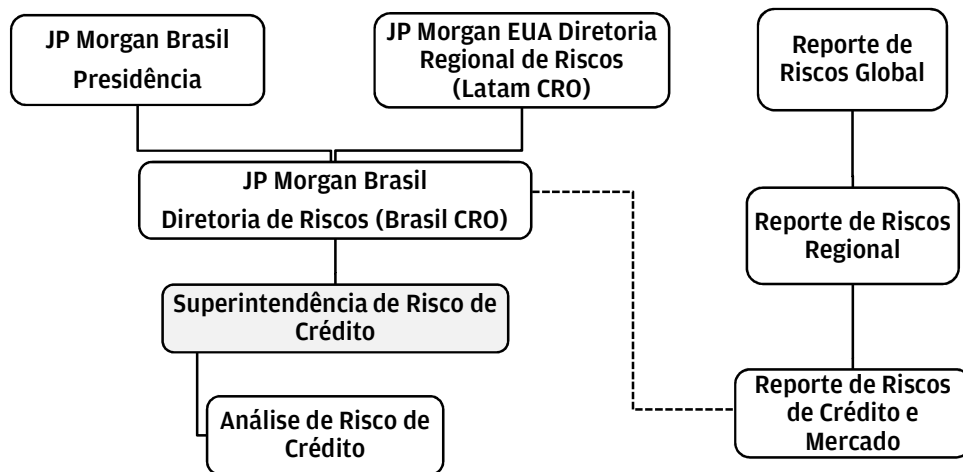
JP Morgan Brasil
Presidência

JP Morgan EUA Diretoria Regional de Riscos (Latam CRO)

Reporte de Riscos Global

JP Morgan Brasil
Diretoria de Riscos (Brasil CRO)

Reporte de Riscos Regional

Superintendência de Risco de Crédito

Análise de Risco de Crédito

Reporte de Riscos de Crédito e Mercado